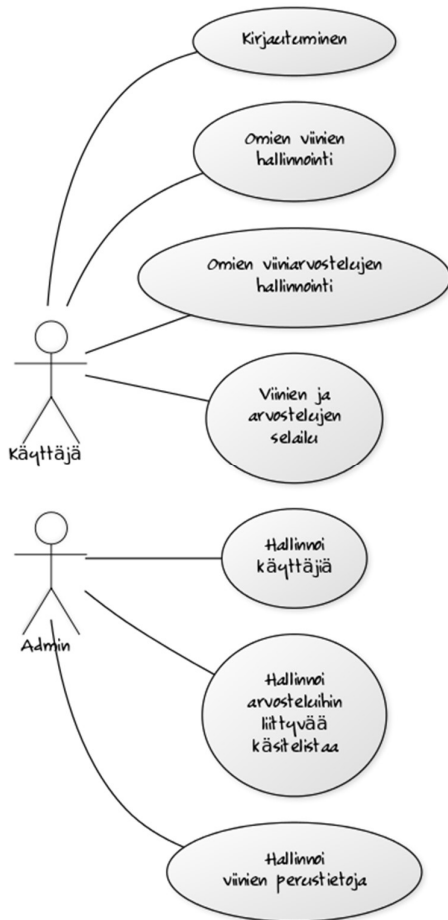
Kirjautuminen

Omien viinien hallinnointi

Omien viiniarvostelujen hallinnointi

Viinien ja arvostelujen selailu

Käyttäjä

Hallinnoi käyttäjiä

Admin

Hallinnoi arvosteluihin liittyvää käsitelistaa

Hallinnoi viinien perustietoja